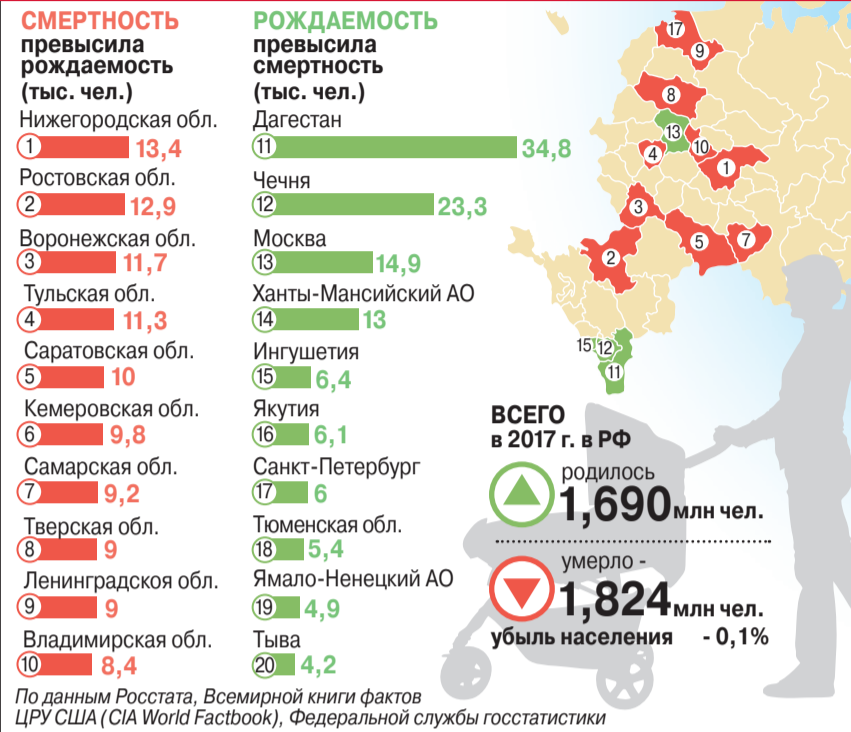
СМЕРТНОСТЬ превысила рождаемость (тыс. чел.)

Нижегородская обл.
1 13,4
Ростовская обл.
2 12,9
Воронежская обл.
3 11,7
Тульская обл.
4 11,3
Саратовская обл.
5 10
Кемеровская обл.
6 9,8
Самарская обл.
7 9,2
Тверская обл.
8 9
Ленинградской обл.
9 9
Владимирская обл.
10 8,4

РОЖДАЕМОСТЬ превысила смертность (тыс. чел.)

Дагестан
11 34,8
Чечня
12 23,3
Москва
13 14,9
Ханты-Мансийский АО
14 13
Ингушетия
15 6,4
Якутия
16 6,1
Санкт-Петербург
17 6
Тюменская обл.
18 5,4
Ямало-Ненецкий АО
19 4,9
Тыва
20 4,2

17 9 8 13 10 4 1 3 5 7 2 15 12 11

ВСЕГО в 2017 г. в РФ
родилось
1,690 млн чел.
умерло -
1,824 млн чел.
убыль населения - 0,1%

По данным Росстата, Всемирной книги фактов ЦРУ США (CIA World Factbook), Федеральной службы госстатистики